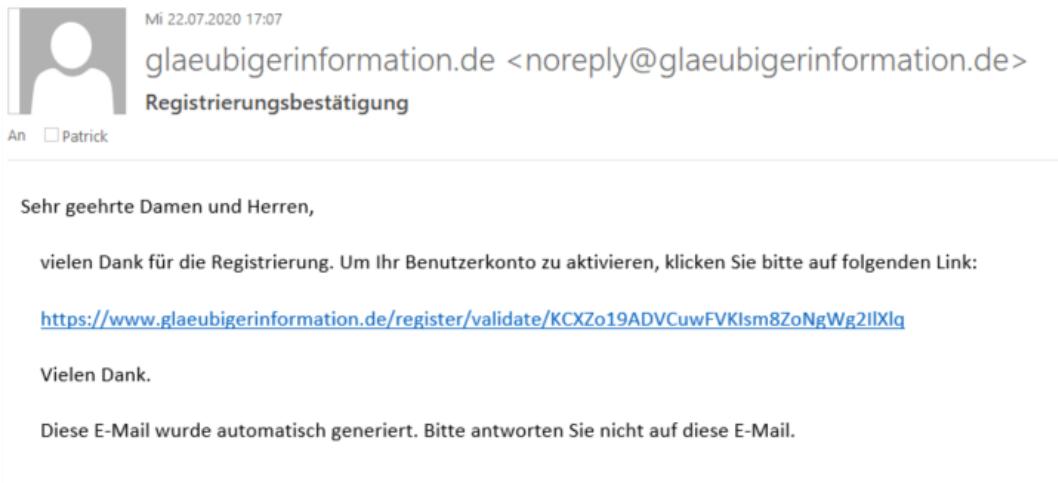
Mi 22.07.2020 17:07

glaeubigerinformation.de <noreply@glaeubigerinformation.de>

Registrierungsbestätigung

An Patrick

Sehr geehrte Damen und Herren,

vielen Dank für die Registrierung. Um Ihr Benutzerkonto zu aktivieren, klicken Sie bitte auf folgenden Link:

https://www.glaeubigerinformation.de/register/validate/KCXZo19ADVCuwFVKIsm8ZoNgWg2IlXlq

Vielen Dank.

Diese E-Mail wurde automatisch generiert. Bitte antworten Sie nicht auf diese E-Mail.